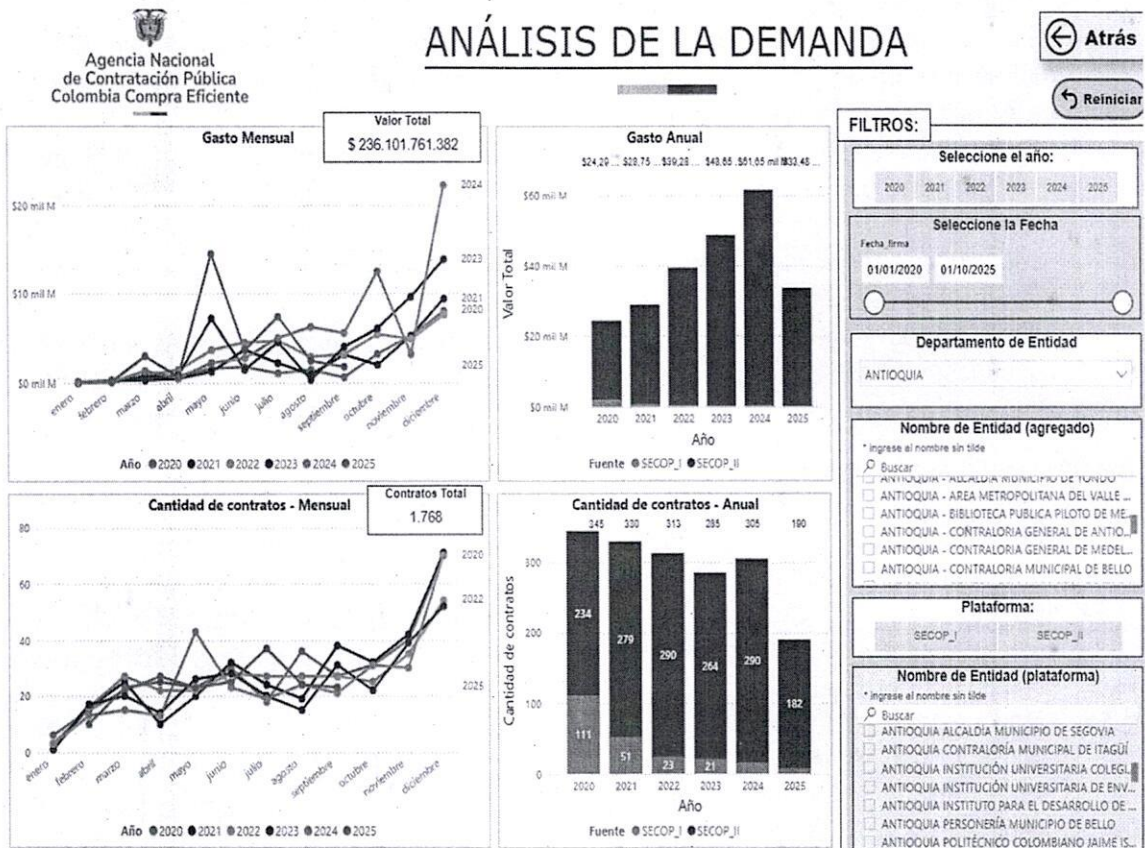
Agencia Nacional de Contratación Pública Colombia Compra Eficiente

ANÁLISIS DE LA DEMANDA

Atrás

Reiniciar

Gasto Mensual

Valor Total
$ 236.101.761.382

$20 mil M
$10 mil M
$0 mil M

2024
2023
2021
2020
2025

enero febrero marzo abril mayo junio julio agosto septiembre octubre noviembre diciembre

Año ●2020 ●2021 ●2022 ●2023 ●2024 ●2025

Gasto Anual

$24,29 ... $28,75 ... $39,28 ... $48,65 ... $61,65 mil M $33,48 ...

$60 mil M
$40 mil M
$20 mil M
$0 mil M

Valor Total

2020 2021 2022 2023 2024 2025
Año

Fuente ●SECOP_I ●SECOP_II

FILTROS:

Seleccione el año:
2020 2021 2022 2023 2024 2025

Seleccione la Fecha
Fecha_firma
01/01/2020 01/10/2025

Departamento de Entidad
ANTIOQUIA

Nombre de Entidad (agregado)
* ingrese el nombre sin tilde
Buscar
ANTIOQUIA - ALCALDIA MUNICIPIO DE YONDO
ANTIOQUIA - AREA METROPOLITANA DEL VALLE ...
ANTIOQUIA - BIBLIOTECA PUBLICA PILOTO DE ME...
ANTIOQUIA - CONTRALORIA GENERAL DE ANTIO...
ANTIOQUIA - CONTRALORIA GENERAL DE MEDEL...
ANTIOQUIA - CONTRALORIA MUNICIPAL DE BELLO

Plataforma:
SECOP_I SECOP_II

Nombre de Entidad (plataforma)
* ingrese el nombre sin tilde
Buscar
ANTIOQUIA ALCALDÍA MUNICIPIO DE SEGOVIA
ANTIOQUIA CONTRALORÍA MUNICIPAL DE ITAGÜÍ
ANTIOQUIA INSTITUCIÓN UNIVERSITARIA COLEGI...
ANTIOQUIA INSTITUCIÓN UNIVERSITARIA DE ENV...
ANTIOQUIA INSTITUTO PARA EL DESARROLLO DE ...
ANTIOQUIA PERSONERÍA MUNICIPIO DE BELLO
ANTIOQUIA POLITÉCNICO COLOMBIANO JAIME IS...

Cantidad de contratos - Mensual

Contratos Total
1.768

80
60
40
20
0

2020
2022
2025

enero febrero marzo abril mayo junio julio agosto septiembre octubre noviembre diciembre

Año ●2020 ●2021 ●2022 ●2023 ●2024 ●2025

Cantidad de contratos - Anual

345 330 313 285 305 190

300
200
100
0

Cantidad de contratos

234 279 290 264 290 182
111 51 23 21

2020 2021 2022 2023 2024 2025
Año

Fuente ●SECOP_I ●SECOP_II